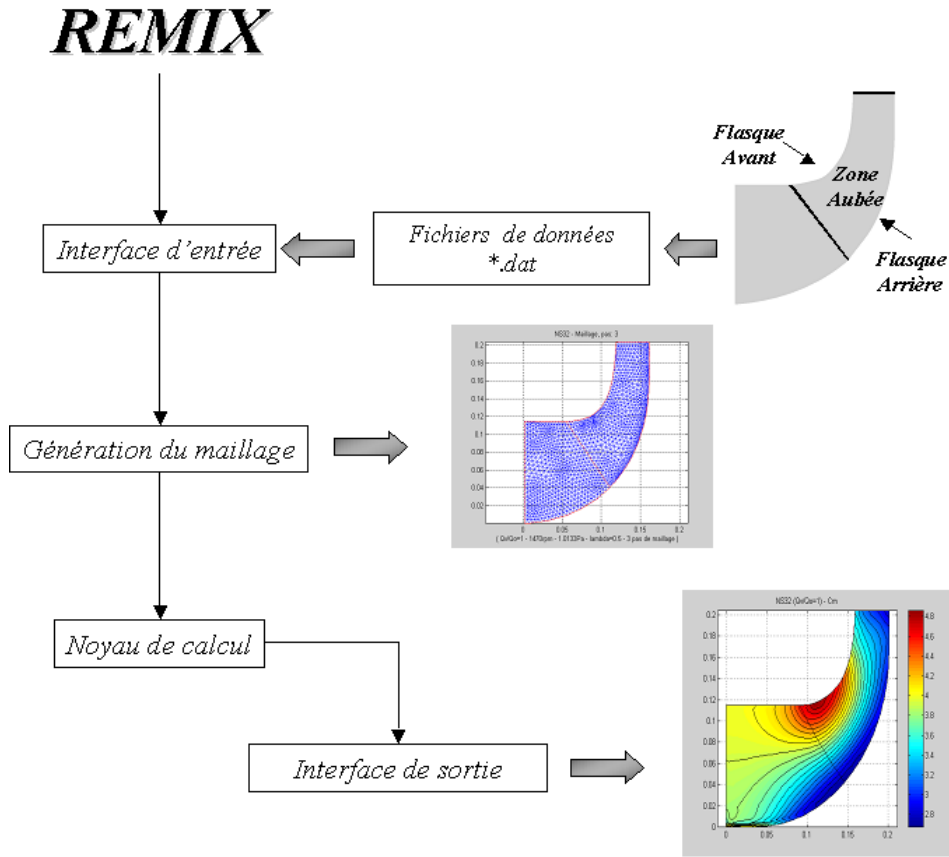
REMIX

Flasque Avant

Zone Aubée

Flasque Arrière

Interface d'entrée

Fichiers de données *.dat

NS32 - Maillage, pas: 3

0.2
0.18
0.16
0.14
0.12
0.1
0.08
0.06
0.04
0.02

0 0.05 0.1 0.15 0.2

( Qv/Qo=1 - 1470rpm - 1.0133Pa - lambda=0.5 - 3 pas de maillage )

Génération du maillage

Noyau de calcul

NS32 (Qv/Qo=1) - Cm

0.2
0.18
0.16
0.14
0.12
0.1
0.08
0.06
0.04
0.02
0

0 0.05 0.1 0.15 0.2

4.8
4.6
4.4
4.2
4
3.8
3.6
3.4
3.2
3
2.8

Interface de sortie